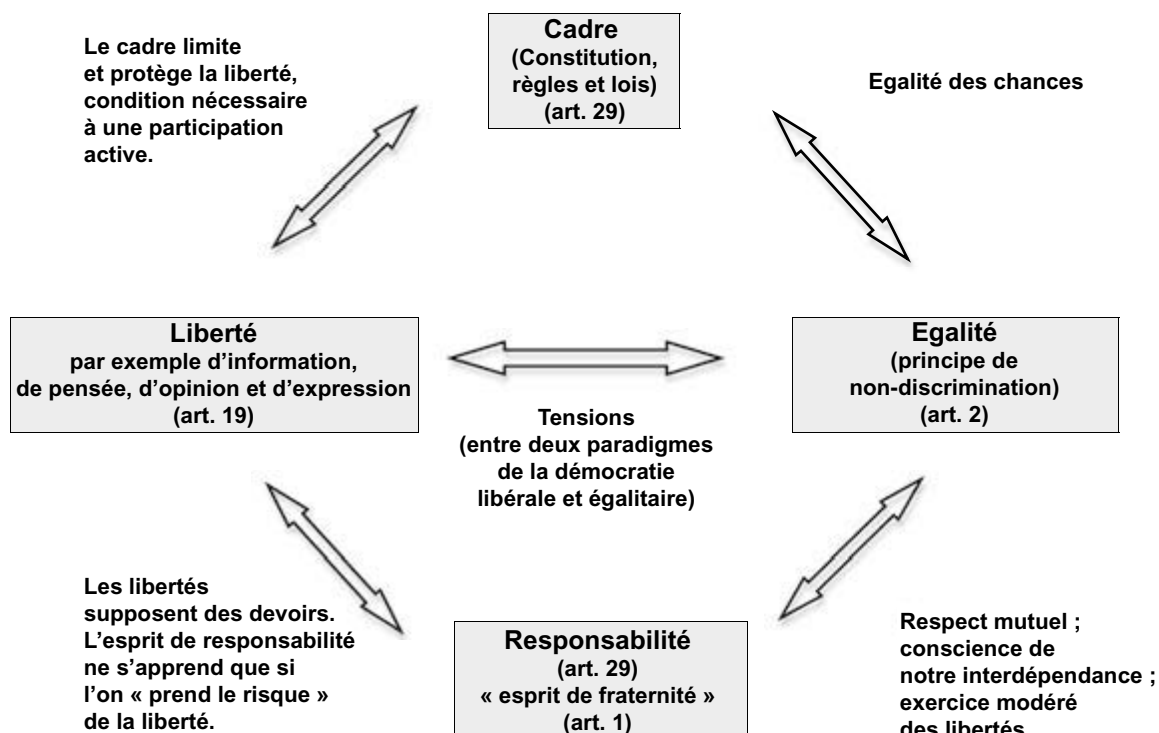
Le cadre limite et protège la liberté, condition nécessaire à une participation active.

Cadre
(Constitution, règles et lois)
(art. 29)

Egalité des chances

Liberté
par exemple d'information, de pensée, d'opinion et d'expression
(art. 19)

Egalité
(principe de non-discrimination)
(art. 2)

Tensions
(entre deux paradigmes de la démocratie libérale et égalitaire)

Les libertés supposent des devoirs. L'esprit de responsabilité ne s'apprend que si l'on « prend le risque » de la liberté.

Responsabilité
(art. 29)
« esprit de fraternité »
(art. 1)

Respect mutuel ; conscience de notre interdépendance ; exercice modéré des libertés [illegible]